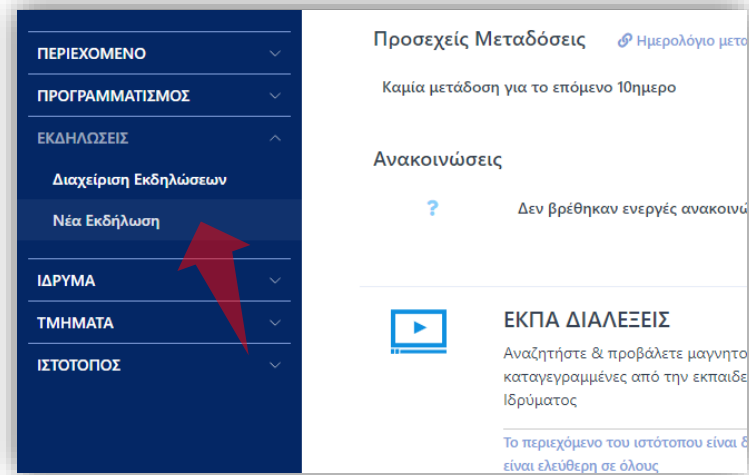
ΠΕΡΙΕΧΟΜΕΝΟ
ΠΡΟΓΡΑΜΜΑΤΙΣΜΟΣ
ΕΚΔΗΛΩΣΕΙΣ
Διαχείριση Εκδηλώσεων
Νέα Εκδήλωση
ΙΔΡΥΜΑ
ΤΜΗΜΑΤΑ
ΙΣΤΟΤΟΠΟΣ

Προσεχείς Μεταδόσεις
Ημερολόγιο μετα
Καμία μετάδοση για το επόμενο 10ημερο

Ανακοινώσεις
?
Δεν βρέθηκαν ενεργές ανακοινώ

ΕΚΠΑ ΔΙΑΛΕΞΕΙΣ
Αναζητήστε & προβάλετε μαγνητο καταγεγραμμένες από την εκπαιδε Ιδρύματος

Το περιεχόμενο του ιστότοπου είναι ε είναι ελεύθερη σε όλους